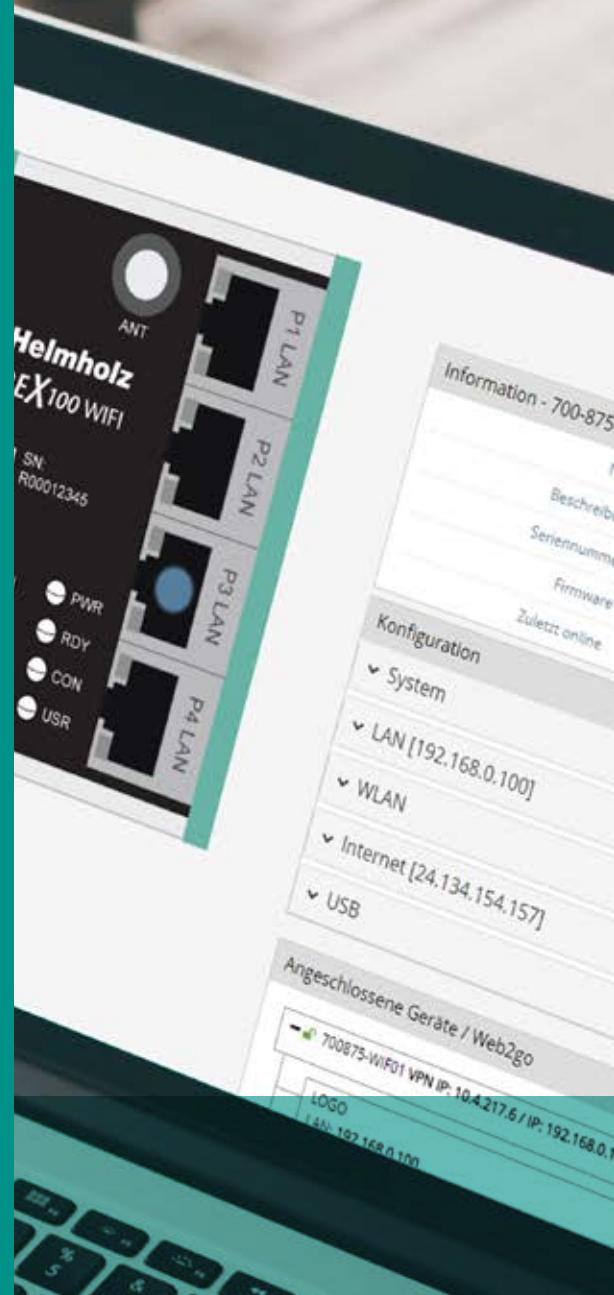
ANT
Helmholz
EX100 WIFI
SN:
R00012345
PWR
RDY
CON
USR
P1 LAN
P2 LAN
P3 LAN
P4 LAN

Information - 700-875
N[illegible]
Beschreib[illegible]
Seriennumme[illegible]
Firmware
Zuletzt online

Konfiguration
System
LAN [192.168.0.100]
WLAN
Internet [24.134.154.157]
USB

Angeschlossene Geräte / Web2go
700875-WIF01 VPN IP: 10.4.217.6 / IP: 192.168.0.1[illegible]
LOGO
LAN: 192.168.0.100